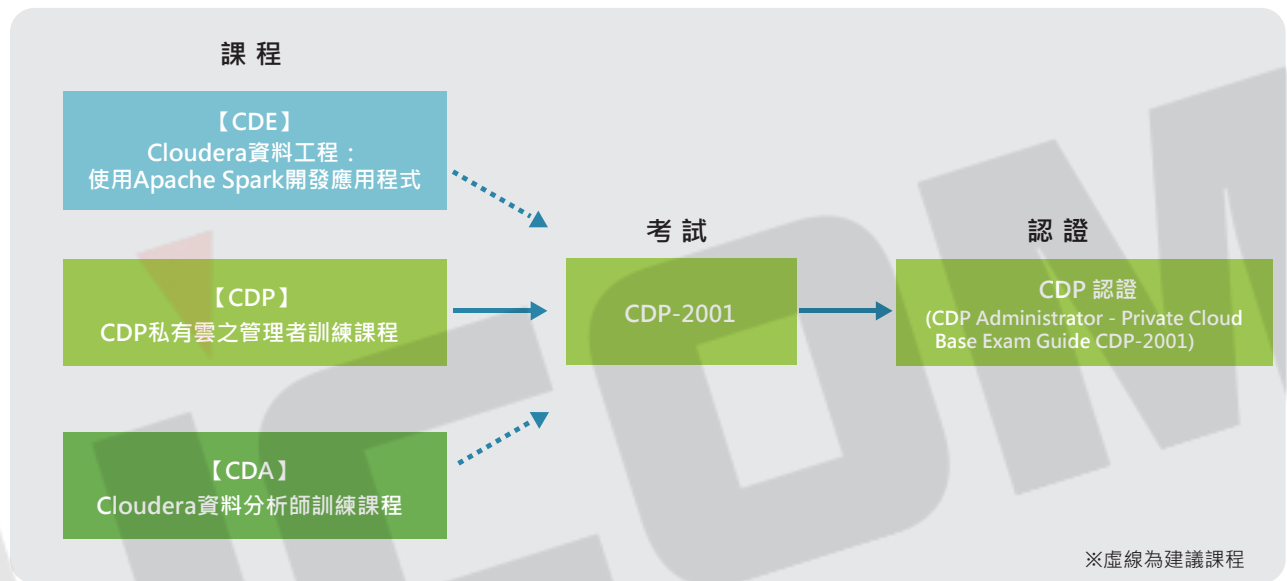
課程

【CDE】
Cloudera資料工程：
使用Apache Spark開發應用程式

【CDP】
CDP私有雲之管理者訓練課程

【CDA】
Cloudera資料分析師訓練課程

考試

CDP-2001

認證

CDP 認證
(CDP Administrator - Private Cloud Base Exam Guide CDP-2001)

※虛線為建議課程